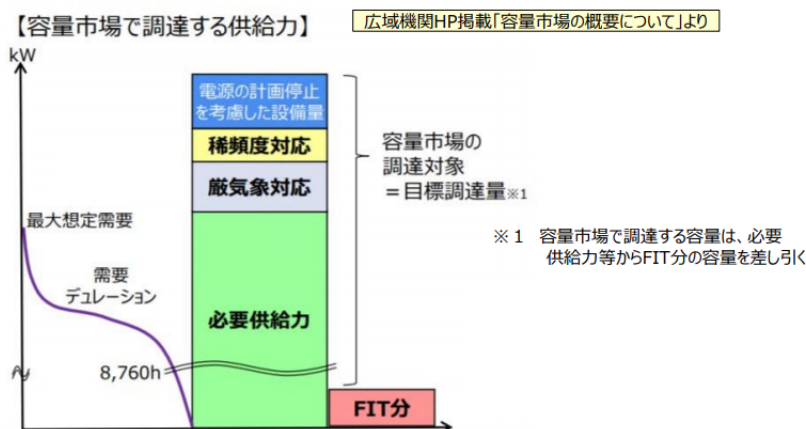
【容量市場で調達する供給力】

広域機関HP掲載「容量市場の概要について」より

kW

電源の計画停止を考慮した設備量

稀頻度対応

厳気象対応

必要供給力

容量市場の調達対象
＝目標調達量※1

最大想定需要

需要デュレーション

8,760h

FIT分

※１　容量市場で調達する容量は、必要供給力等からFIT分の容量を差し引く